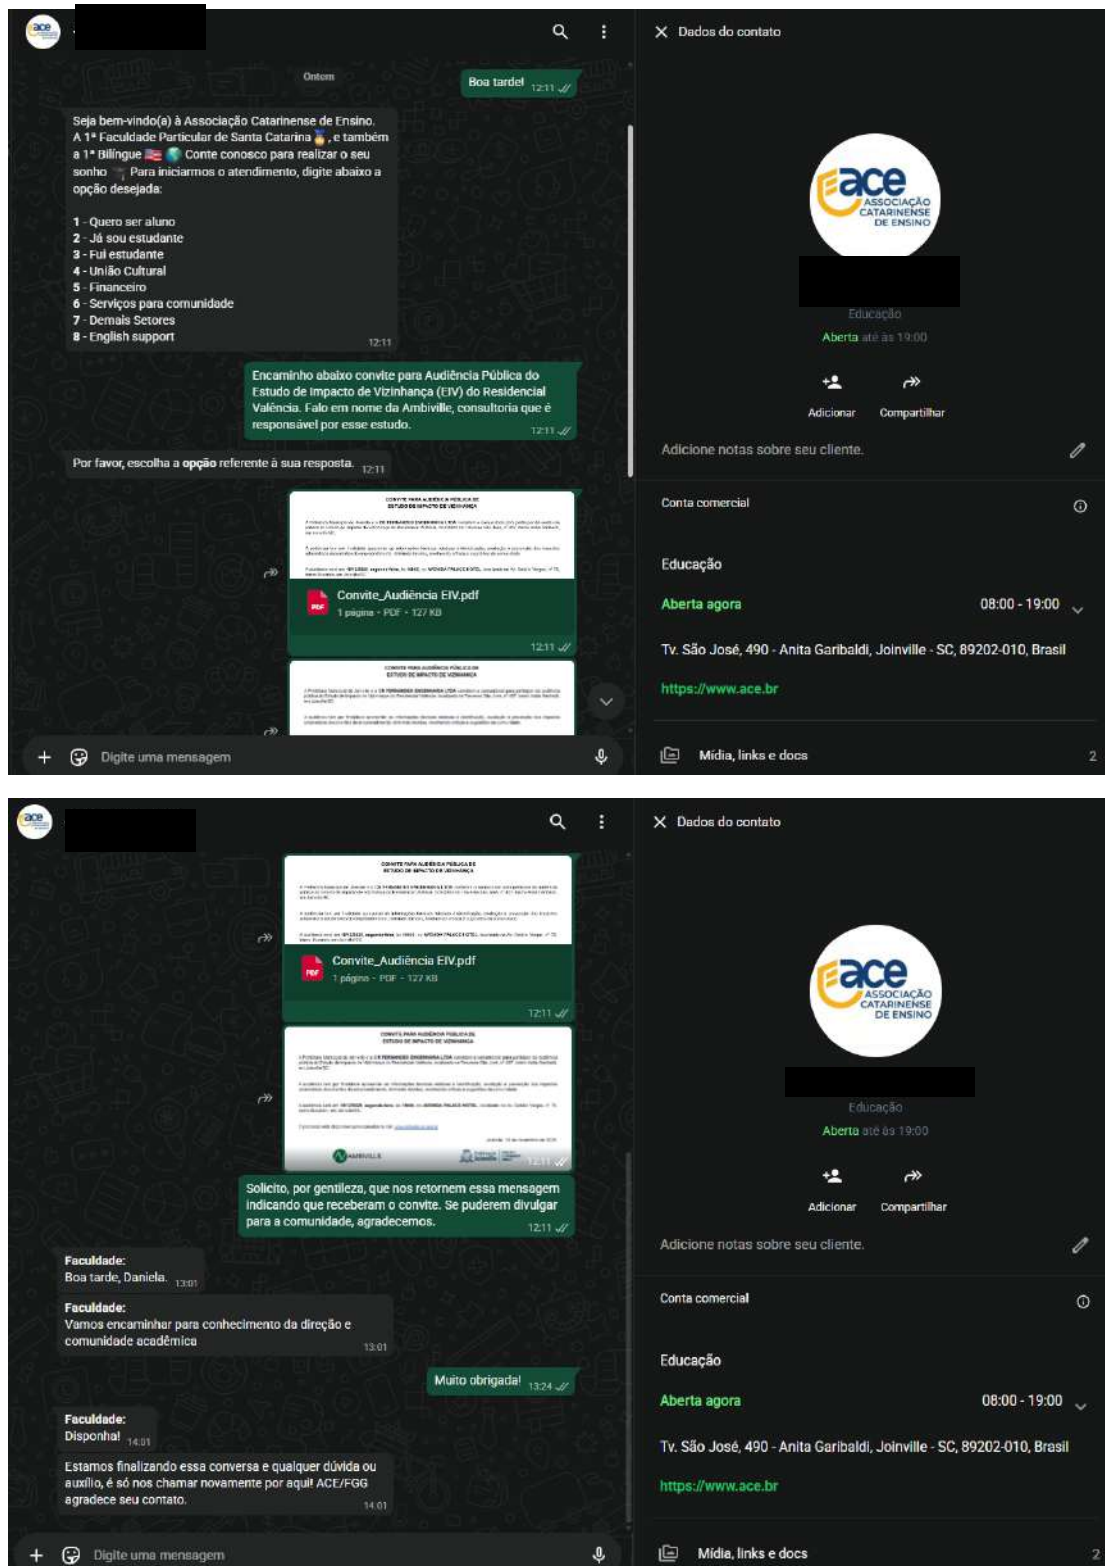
Ontem

Boa tarde! 12:11

Seja bem-vindo(a) à Associação Catarinense de Ensino. A 1ª Faculdade Particular de Santa Catarina, e também a 1ª Bilíngue Conte conosco para realizar o seu sonho Para iniciarmos o atendimento, digite abaixo a opção desejada:

1 - Quero ser aluno
2 - Já sou estudante
3 - Fui estudante
4 - União Cultural
5 - Financeiro
6 - Serviços para comunidade
7 - Demais Setores
8 - English support
12:11

Encaminho abaixo convite para Audiência Pública do Estudo de Impacto de Vizinhança (EIV) do Residencial Valência. Falo em nome da Ambiville, consultoria que é responsável por esse estudo. 12:11

Por favor, escolha a opção referente à sua resposta. 12:11

CONVITE PARA AUDIÊNCIA PÚBLICA DE ESTUDO DE IMPACTO DE VIZINHANÇA
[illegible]

Convite_Audiência EIV.pdf
1 página · PDF · 127 KB
12:11

CONVITE PARA AUDIÊNCIA PÚBLICA DE ESTUDO DE IMPACTO DE VIZINHANÇA
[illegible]

Digite uma mensagem

Dados do contato

ace ASSOCIAÇÃO CATARINENSE DE ENSINO

Educação
Aberta até às 19:00

Adicionar
Compartilhar

Adicione notas sobre seu cliente.

Conta comercial

Educação
Aberta agora 08:00 - 19:00

Tv. São José, 490 - Anita Garibaldi, Joinville - SC, 89202-010, Brasil

https://www.ace.br

Mídia, links e docs 2

CONVITE PARA AUDIÊNCIA PÚBLICA DE ESTUDO DE IMPACTO DE VIZINHANÇA
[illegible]

Convite_Audiência EIV.pdf
1 página · PDF · 127 KB
12:11

CONVITE PARA AUDIÊNCIA PÚBLICA DE ESTUDO DE IMPACTO DE VIZINHANÇA
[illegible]
AMBIVILLE
12:11

Solicito, por gentileza, que nos retornem essa mensagem indicando que receberam o convite. Se puderem divulgar para a comunidade, agradecemos. 12:11

Faculdade:
Boa tarde, Daniela. 13:01

Faculdade:
Vamos encaminhar para conhecimento da direção e comunidade acadêmica 13:01

Muito obrigada! 13:24

Faculdade:
Disponha! 14:01

Estamos finalizando essa conversa e qualquer dúvida ou auxílio, é só nos chamar novamente por aqui! ACE/FGG agradece seu contato. 14:01

Digite uma mensagem

Dados do contato

ace ASSOCIAÇÃO CATARINENSE DE ENSINO

Educação
Aberta até às 19:00

Adicionar
Compartilhar

Adicione notas sobre seu cliente.

Conta comercial

Educação
Aberta agora 08:00 - 19:00

Tv. São José, 490 - Anita Garibaldi, Joinville - SC, 89202-010, Brasil

https://www.ace.br

Mídia, links e docs 2